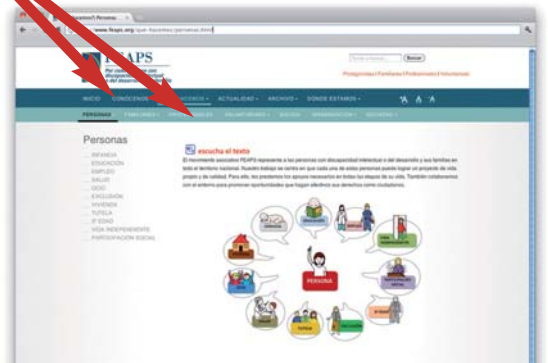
www.feaps.org/que-hacemos/personas.html

FEAPS

Buscar

Protagonistas | Familiares | Profesionales | Voluntariado

INICIO CONÓCENOS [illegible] ACTUALIDAD ARCHIVO DÓNDE ESTAMOS

PERSONAS FAMILIARES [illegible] VOLUNTARIADO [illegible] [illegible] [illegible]

Personas

INFANCIA
EDUCACIÓN
EMPLEO
SALUD
OCIO
EXCLUSIÓN
VIVIENDA
TUTELA
3ª EDAD
VIDA INDEPENDIENTE
PARTICIPACIÓN SOCIAL

escucha el texto

El movimiento asociativo FEAPS representa a las personas con discapacidad intelectual o del desarrollo y sus familias en todo el territorio nacional. Nuestro trabajo se centra en que cada una de estas personas puede lograr un proyecto de vida propio y de calidad. Para ello, les prestamos los apoyos necesarios en todas las etapas de su vida. También colaboramos con el entorno para promover oportunidades que hagan efectivos sus derechos como ciudadanos.

PERSONA
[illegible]
TUTELA
EDUCACIÓN
3ª EDAD